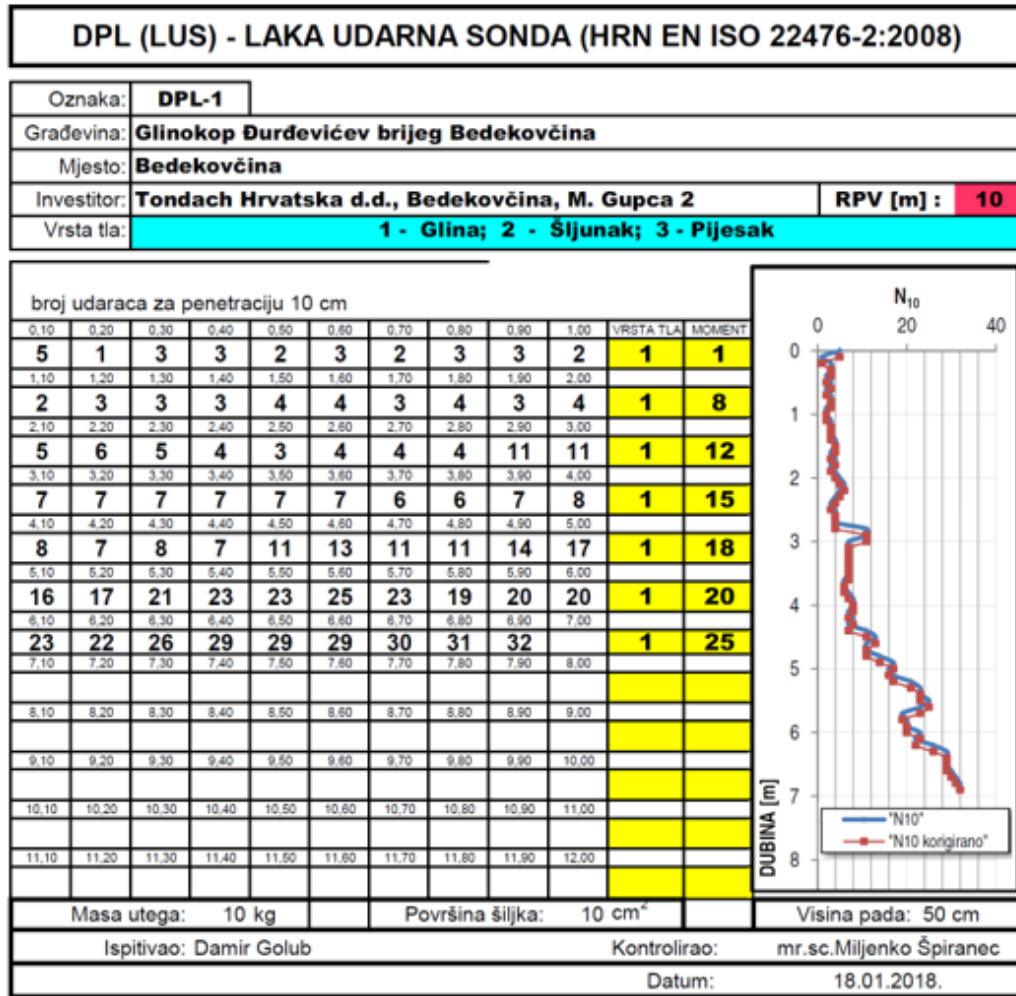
DPL (LUS) - LAKA UDARNA SONDA (HRN EN ISO 22476-2:2008)

| Oznaka: | DPL-1 | | |
|---|---|---|---|
| Građevina: | Glinokop Đurđevićev brijeg Bedekovčina | | |
| Mjesto: | Bedekovčina | | |
| Investitor: | Tondach Hrvatska d.d., Bedekovčina, M. Gupca 2 | RPV [m] : | 10 |
| Vrsta tla: | 1 - Glina; 2 - Šljunak; 3 - Pijesak | | |

broj udaraca za penetraciju 10 cm

| 0,10 | 0,20 | 0,30 | 0,40 | 0,50 | 0,60 | 0,70 | 0,80 | 0,90 | 1,00 | VRSTA TLA | MOMENT |
|---|---|---|---|---|---|---|---|---|---|---|---|
| 5 | 1 | 3 | 3 | 2 | 3 | 2 | 3 | 3 | 2 | 1 | 1 |
| 1,10 | 1,20 | 1,30 | 1,40 | 1,50 | 1,60 | 1,70 | 1,80 | 1,90 | 2,00 | | |
| 2 | 3 | 3 | 3 | 4 | 4 | 3 | 4 | 3 | 4 | 1 | 8 |
| 2,10 | 2,20 | 2,30 | 2,40 | 2,50 | 2,60 | 2,70 | 2,80 | 2,90 | 3,00 | | |
| 5 | 6 | 5 | 4 | 3 | 4 | 4 | 4 | 11 | 11 | 1 | 12 |
| 3,10 | 3,20 | 3,30 | 3,40 | 3,50 | 3,60 | 3,70 | 3,80 | 3,90 | 4,00 | | |
| 7 | 7 | 7 | 7 | 7 | 7 | 6 | 6 | 7 | 8 | 1 | 15 |
| 4,10 | 4,20 | 4,30 | 4,40 | 4,50 | 4,60 | 4,70 | 4,80 | 4,90 | 5,00 | | |
| 8 | 7 | 8 | 7 | 11 | 13 | 11 | 11 | 14 | 17 | 1 | 18 |
| 5,10 | 5,20 | 5,30 | 5,40 | 5,50 | 5,60 | 5,70 | 5,80 | 5,90 | 6,00 | | |
| 16 | 17 | 21 | 23 | 23 | 25 | 23 | 19 | 20 | 20 | 1 | 20 |
| 6,10 | 6,20 | 6,30 | 6,40 | 6,50 | 6,60 | 6,70 | 6,80 | 6,90 | 7,00 | | |
| 23 | 22 | 26 | 29 | 29 | 29 | 30 | 31 | 32 | | 1 | 25 |
| 7,10 | 7,20 | 7,30 | 7,40 | 7,50 | 7,60 | 7,70 | 7,80 | 7,90 | 8,00 | | |
| | | | | | | | | | | | |
| 8,10 | 8,20 | 8,30 | 8,40 | 8,50 | 8,60 | 8,70 | 8,80 | 8,90 | 9,00 | | |
| | | | | | | | | | | | |
| 9,10 | 9,20 | 9,30 | 9,40 | 9,50 | 9,60 | 9,70 | 9,80 | 9,90 | 10,00 | | |
| | | | | | | | | | | | |
| 10,10 | 10,20 | 10,30 | 10,40 | 10,50 | 10,60 | 10,70 | 10,80 | 10,90 | 11,00 | | |
| | | | | | | | | | | | |
| 11,10 | 11,20 | 11,30 | 11,40 | 11,50 | 11,60 | 11,70 | 11,80 | 11,90 | 12,00 | | |
| | | | | | | | | | | | |

$N_{10}$
0 20 40
0 1 2 3 4 5 6 7 8
DUBINA [m]
"N10"
"N10 korigirano"

Masa utega: 10 kg Površina šiljka: 10 cm$^2$ Visina pada: 50 cm

Ispitivao: Damir Golub Kontrolirao: mr.sc.Miljenko Špiranec

Datum: 18.01.2018.